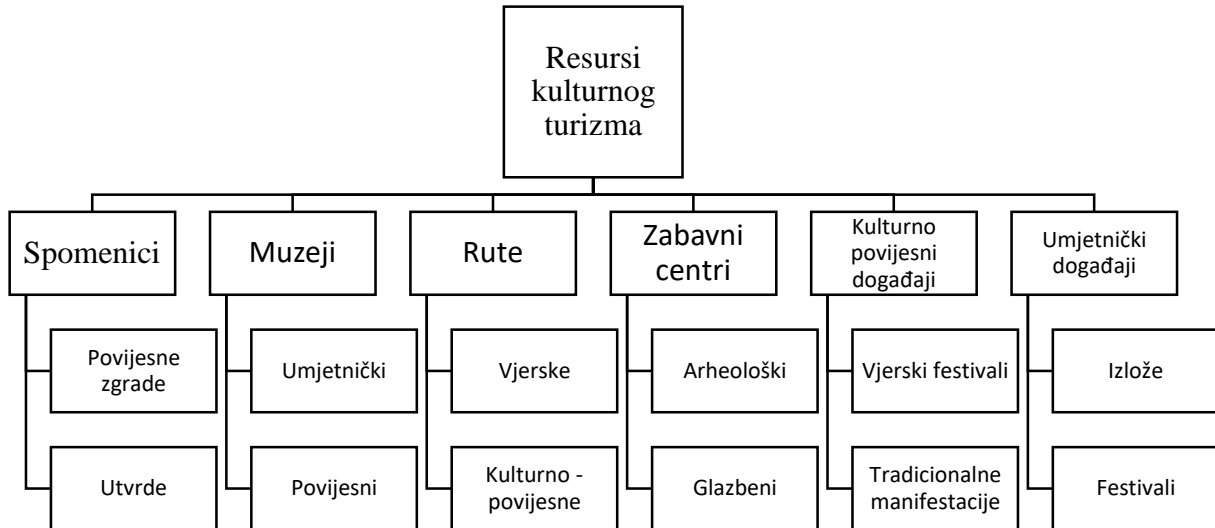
Resursi kulturnog turizma

Spomenici

Povijesne zgrade

Utvrde

Muzeji

Umjetnički

Povijesni

Rute

Vjerske

Kulturno - povijesne

Zabavni centri

Arheološki

Glazbeni

Kulturno povijesni događaji

Vjerski festivali

Tradicionalne manifestacije

Umjetnički događaji

Izlože

Festivali